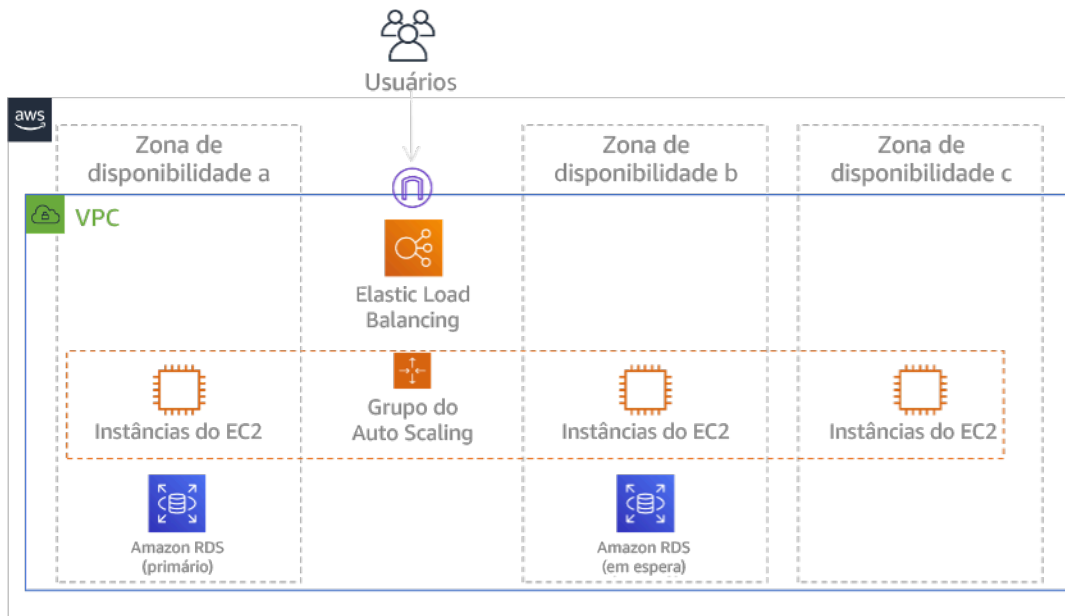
Usuários

aws

Zona de disponibilidade a

Zona de disponibilidade b

Zona de disponibilidade c

VPC

Elastic Load Balancing

Instâncias do EC2

Grupo do Auto Scaling

Instâncias do EC2

Instâncias do EC2

Amazon RDS (primário)

Amazon RDS (em espera)